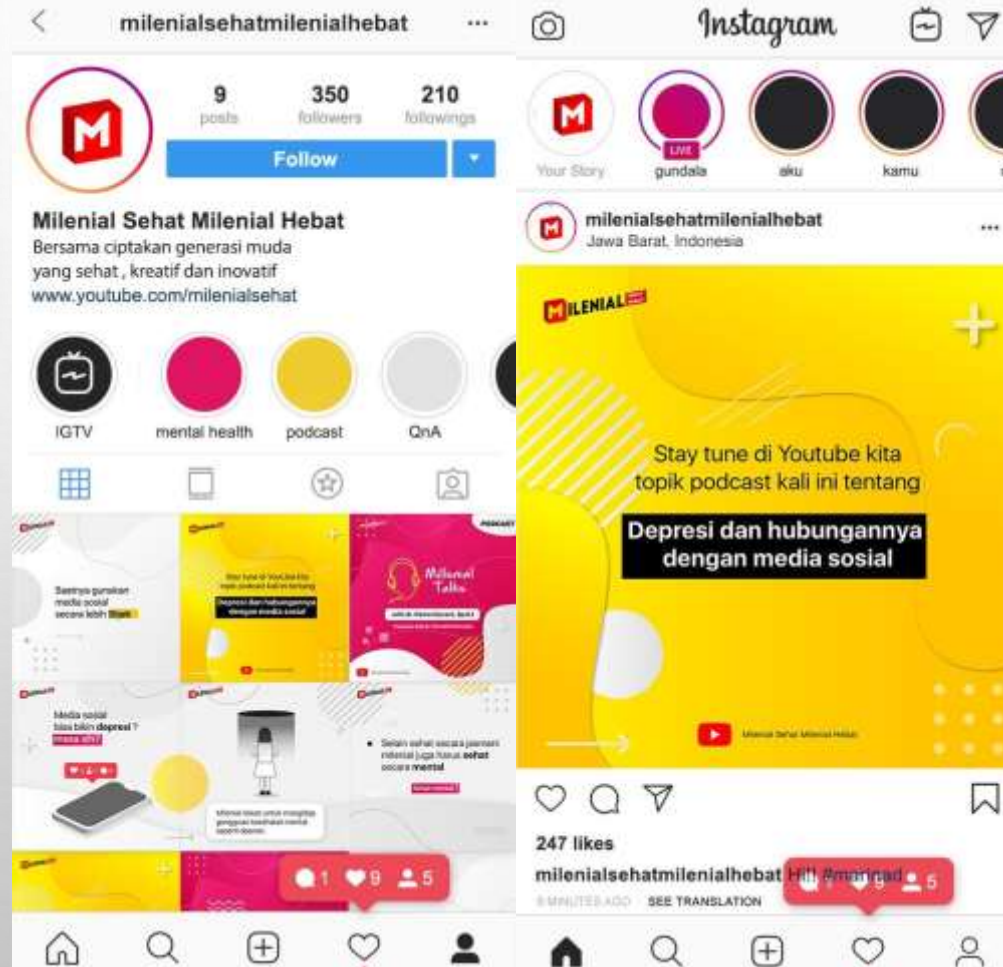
milenialsehatmilenialhebat

9 posts
350 followers
210 followings

Follow

Milenial Sehat Milenial Hebat
Bersama ciptakan generasi muda yang sehat , kreatif dan inovatif
www.youtube.com/milenialsehat

IGTV
mental health
podcast
QnA

Saatnya gunakan media sosial secara lebih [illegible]

Stay tune di Youtube kita topik podcast kali ini tentang
Depresi dan hubungannya dengan media sosial

PODCAST
Milenial Talks

Media sosial bisa bikin depresi ? masa sih?

Selain sehat secara jasmani milenial juga harus sehat secara mental

1 9 5

Instagram

Your Story
LIVE
gundala
aku
kamu

milenialsehatmilenialhebat
Jawa Barat, Indonesia

MILENIAL

Stay tune di Youtube kita topik podcast kali ini tentang
Depresi dan hubungannya dengan media sosial

Milenial Sehat Milenial Hebat

247 likes
milenialsehatmilenialhebat Hi!! #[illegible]
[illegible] SEE TRANSLATION

1 9 5